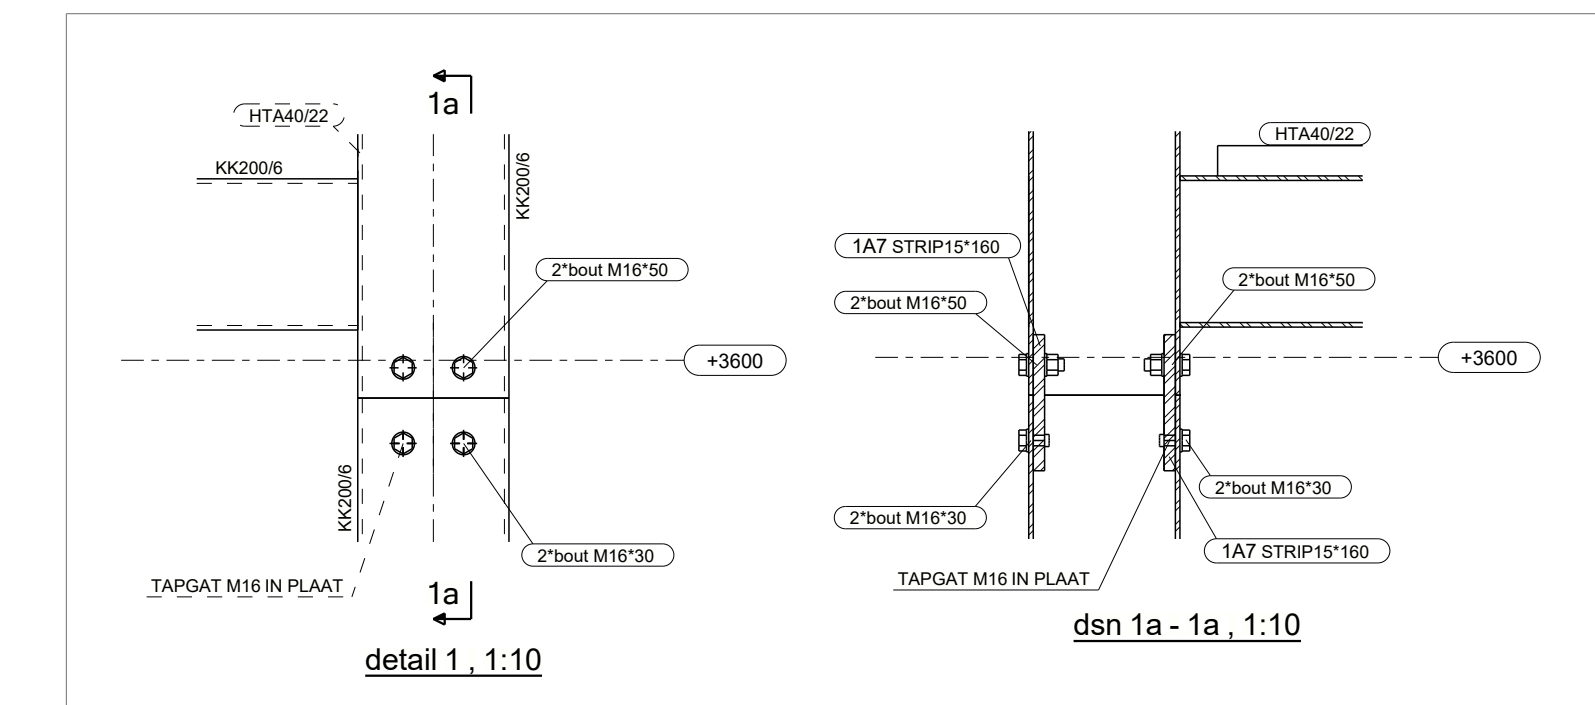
1a

HTA40/22

KK200/6

KK200/6

2*bout M16*50

+3600

KK200/6

2*bout M16*30

TAPGAT M16 IN PLAAT

1a

detail 1 , 1:10

HTA40/22

1A7 STRIP15*160

2*bout M16*50

2*bout M16*50

+3600

2*bout M16*30

2*bout M16*30

1A7 STRIP15*160

TAPGAT M16 IN PLAAT

dsn 1a - 1a , 1:10